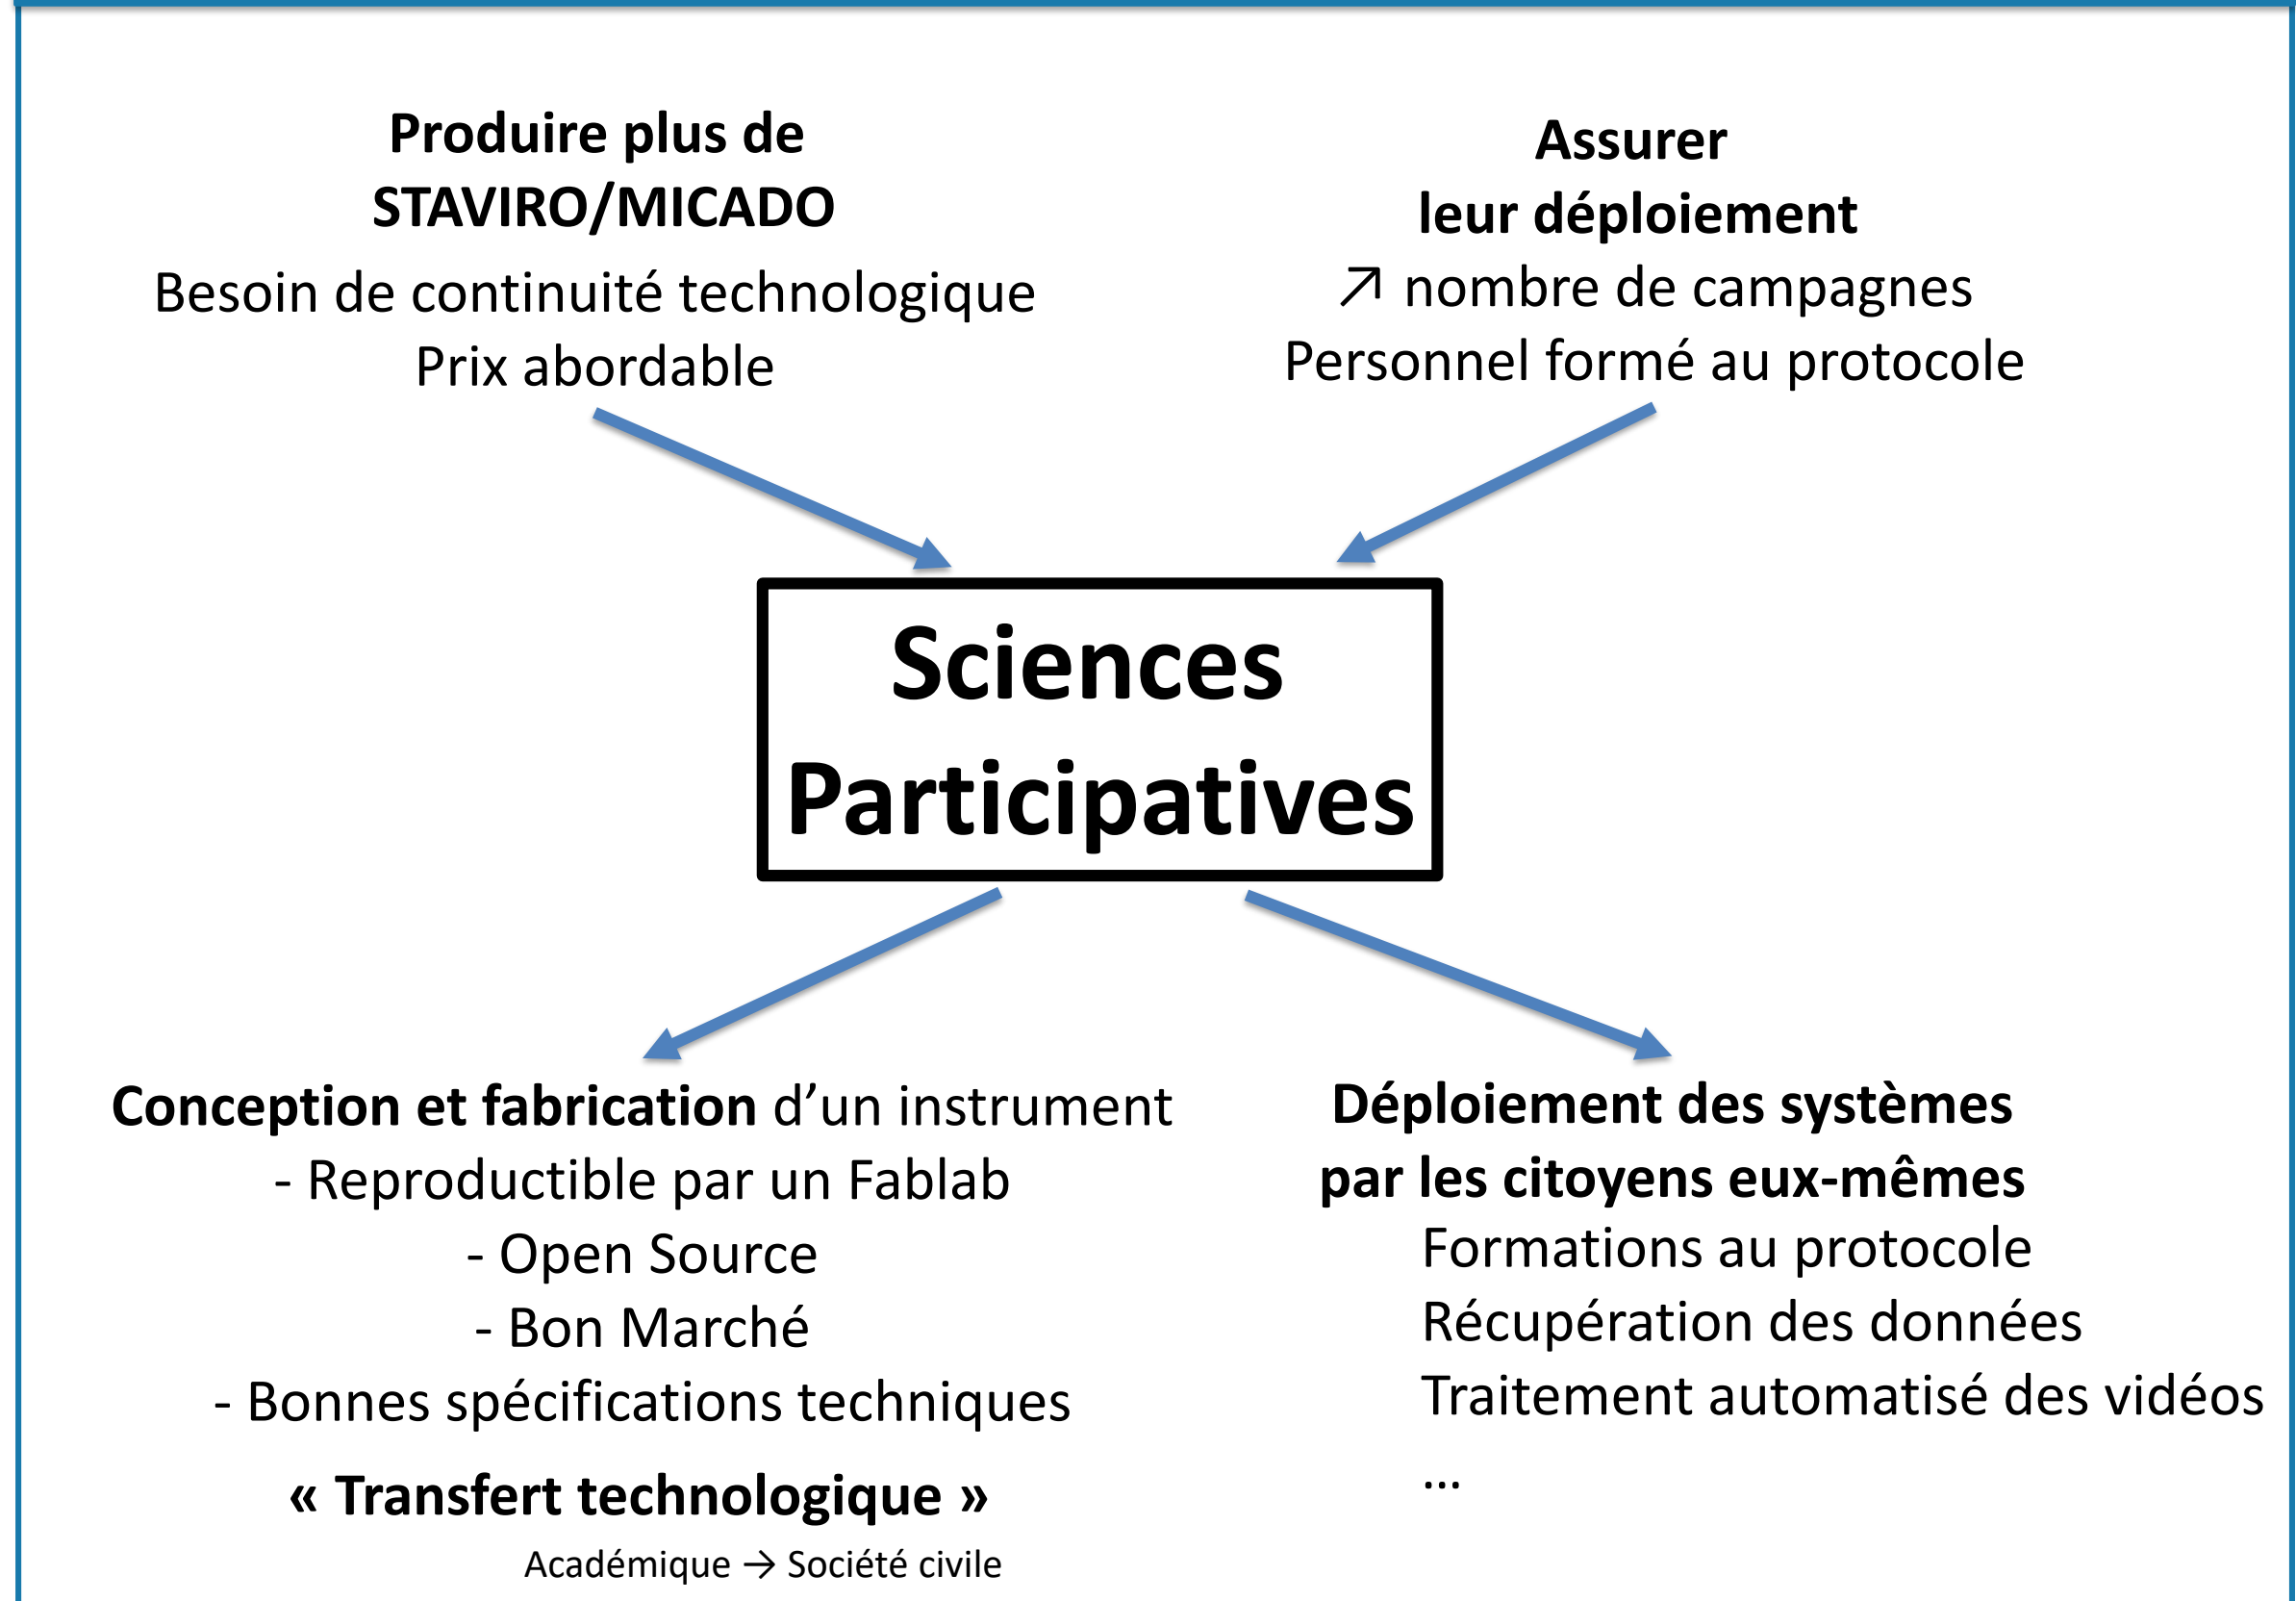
Produire plus de STAVIRO/MICADO
Besoin de continuité technologique
Prix abordable

Assurer leur déploiement
↗ nombre de campagnes
Personnel formé au protocole

Sciences Participatives

Conception et fabrication d'un instrument
- Reproductible par un Fablab
- Open Source
- Bon Marché
- Bonnes spécifications techniques

« Transfert technologique »
Académique → Société civile

Déploiement des systèmes par les citoyens eux-mêmes
Formations au protocole
Récupération des données
Traitement automatisé des vidéos
…